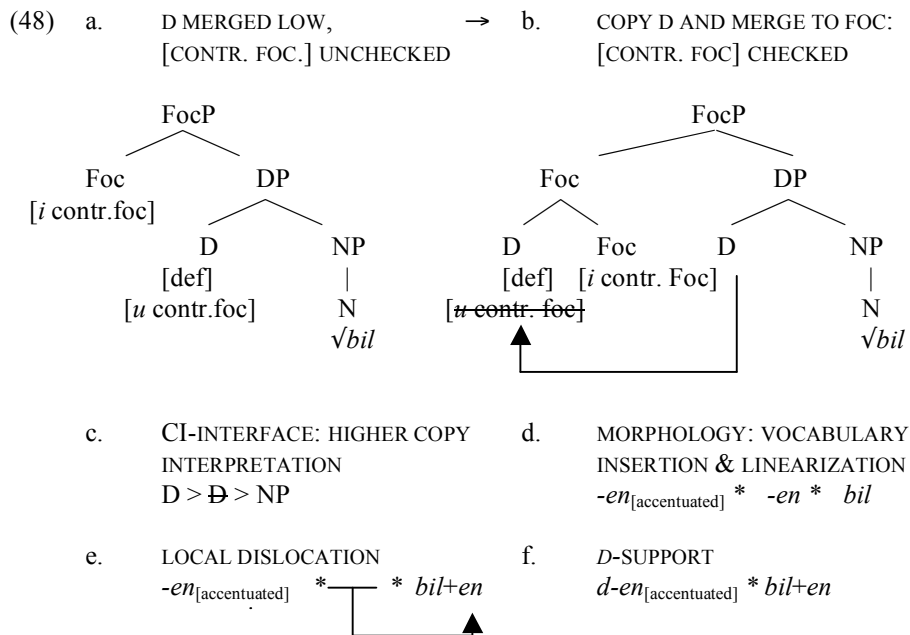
(48) a. D MERGED LOW, [CONTR. FOC.] UNCHECKED → b. COPY D AND MERGE TO FOC: [CONTR. FOC] CHECKED

FocP
Foc [*i* contr.foc]
DP
D [def] [*u* contr.foc]
NP
N
√*bil*

FocP
Foc
D [def] [~~*u* contr. foc~~]
Foc [*i* contr. Foc]
DP
D
NP
N
√*bil*

c. CI-INTERFACE: HIGHER COPY INTERPRETATION
D > ~~D~~ > NP

d. MORPHOLOGY: VOCABULARY INSERTION & LINEARIZATION
-*en*$_{\text{[accentuated]}}$ * -*en* * *bil*

e. LOCAL DISLOCATION
-*en*$_{\text{[accentuated]}}$ * * *bil*+*en*

f. *D*-SUPPORT
*d*-*en*$_{\text{[accentuated]}}$ * *bil*+*en*